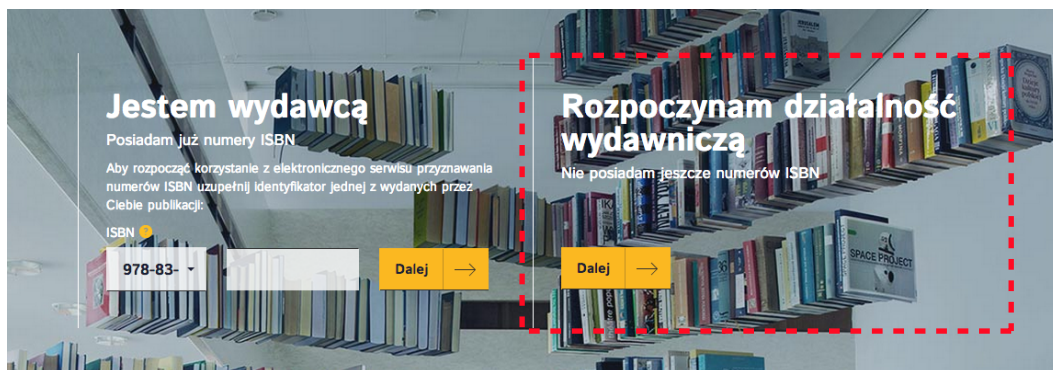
Jestem wydawcą

Posiadam już numery ISBN

Aby rozpocząć korzystanie z elektronicznego serwisu przyznawania numerów ISBN uzupełnij identyfikator jednej z wydanych przez Ciebie publikacji:

ISBN ?

978-83-

Dalej →

Rozpoczynam działalność wydawniczą

Nie posiadam jeszcze numerów ISBN

Dalej →

SPACE PROJECT